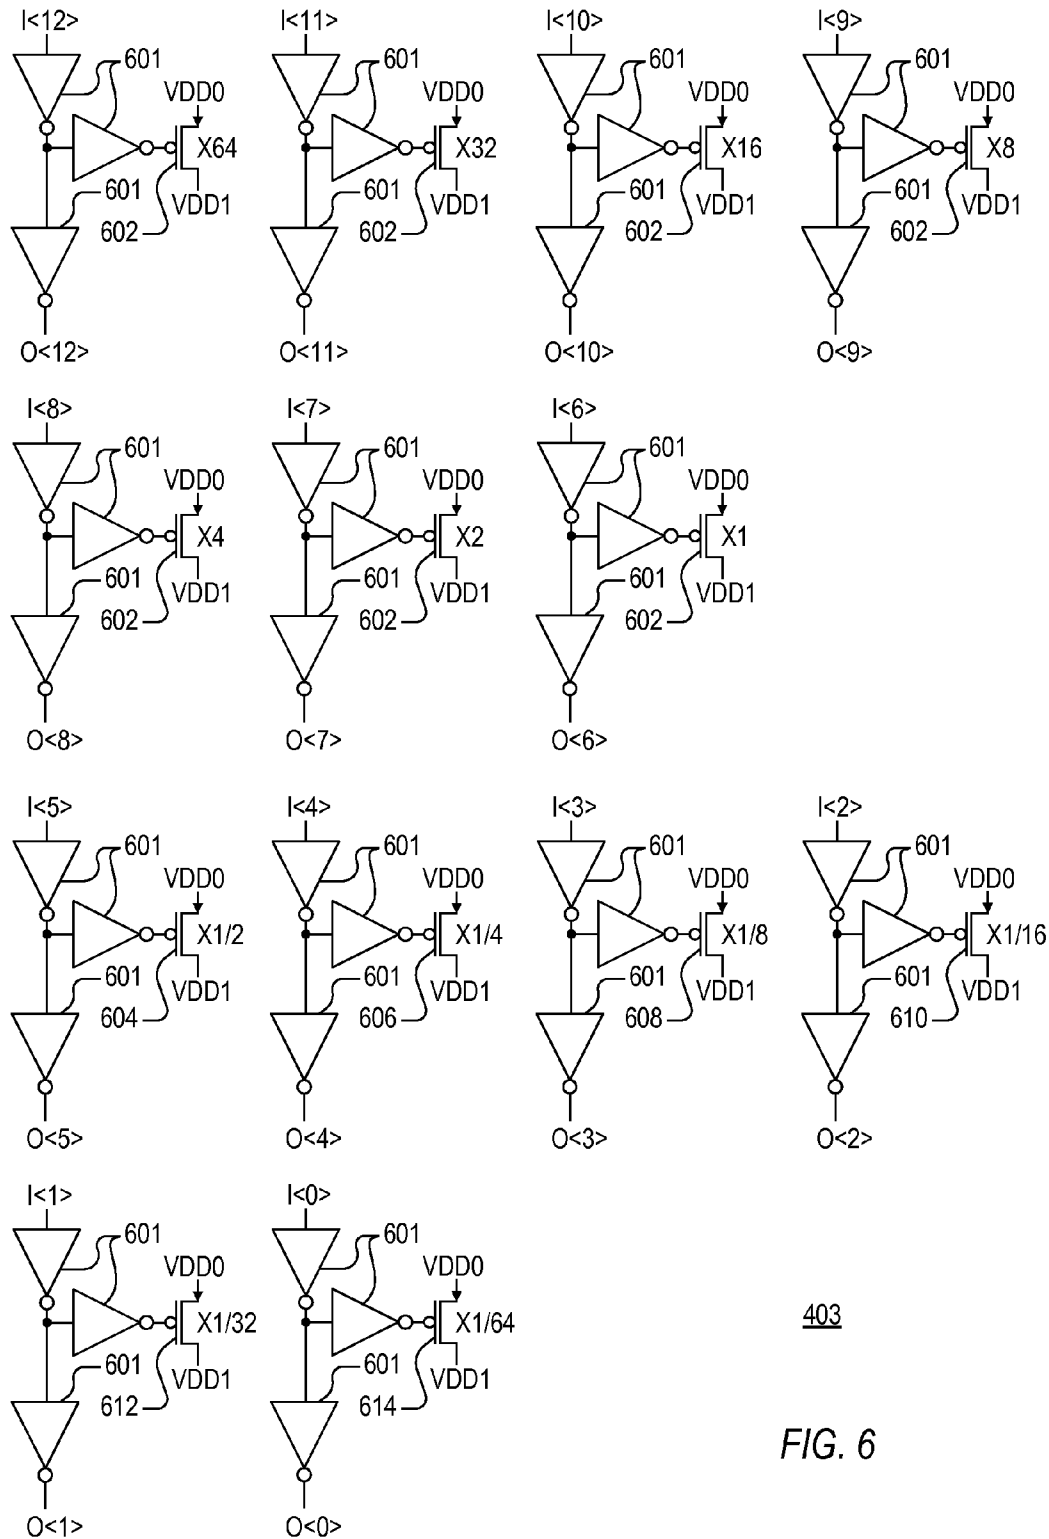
I<12>
601
VDD0
X64
601
VDD1
602
O<12>

I<11>
601
VDD0
X32
601
VDD1
602
O<11>

I<10>
601
VDD0
X16
601
VDD1
602
O<10>

I<9>
601
VDD0
X8
601
VDD1
602
O<9>

I<8>
601
VDD0
X4
601
VDD1
602
O<8>

I<7>
601
VDD0
X2
601
VDD1
602
O<7>

I<6>
601
VDD0
X1
601
VDD1
602
O<6>

I<5>
601
VDD0
X1/2
601
VDD1
604
O<5>

I<4>
601
VDD0
X1/4
601
VDD1
606
O<4>

I<3>
601
VDD0
X1/8
601
VDD1
608
O<3>

I<2>
601
VDD0
X1/16
601
VDD1
610
O<2>

I<1>
601
VDD0
X1/32
601
VDD1
612
O<1>

I<0>
601
VDD0
X1/64
601
VDD1
614
O<0>

403

FIG. 6